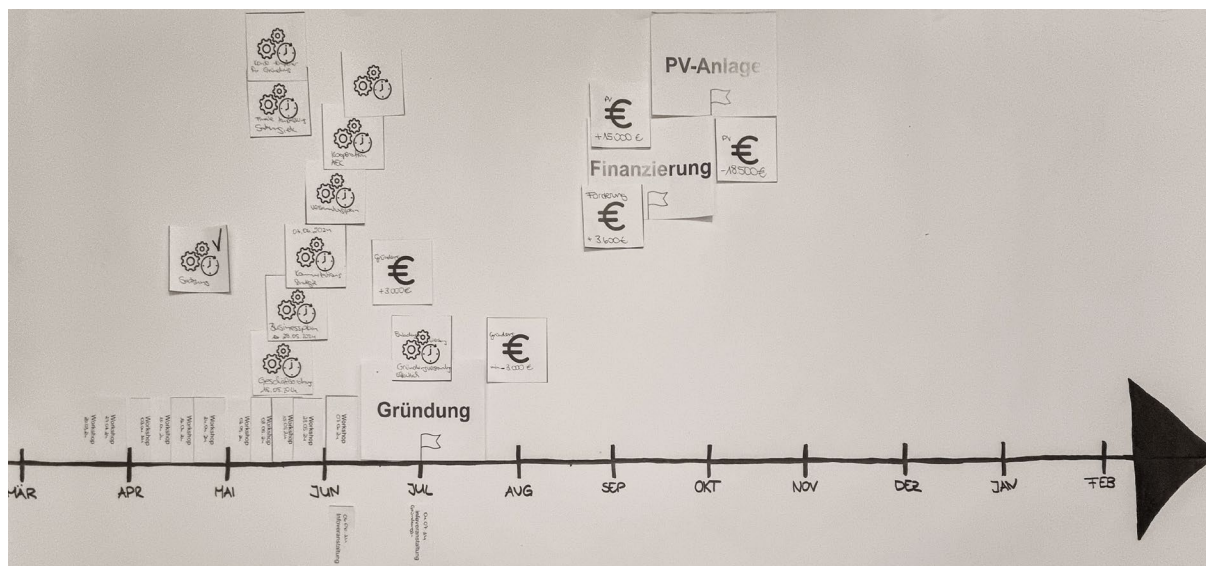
PV-Anlage

€
+15.000 €

Finanzierung

€
-18.500 €

Förderung
€
+3.600 €

€
+3.000 €

Gründung

€
+3.000 €

Satzung

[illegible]
Kosten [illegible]

Kooperation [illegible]

04.06.2024
Kommunikation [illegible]

Businessplan bis 29.05.2024

Geschäftsordnung bis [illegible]

Gründungsversammlung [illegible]

Workshop
Workshop
Workshop
Workshop
Workshop
Workshop
Workshop
Workshop
Workshop
Workshop

MÄR
APR
MAI
JUN
JUL
AUG
SEP
OKT
NOV
DEZ
JAN
FEB

Informationsveranstaltung
Mitgliederversammlung